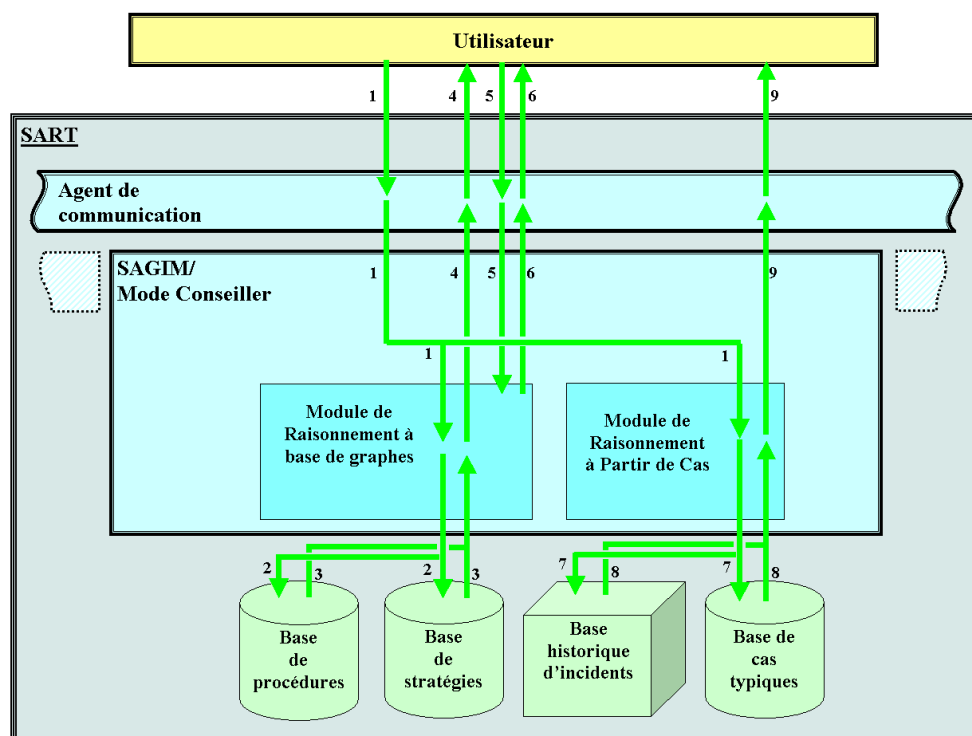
Utilisateur

1 4 5 6 9

SART

Agent de communication

1 4 5 6 9

SAGIM/
Mode Conseiller

1 1

Module de Raisonnement à base de graphes

Module de Raisonnement à Partir de Cas

2 3 2 3 7 8 7 8

Base de procédures

Base de stratégies

Base historique d'incidents

Base de cas typiques